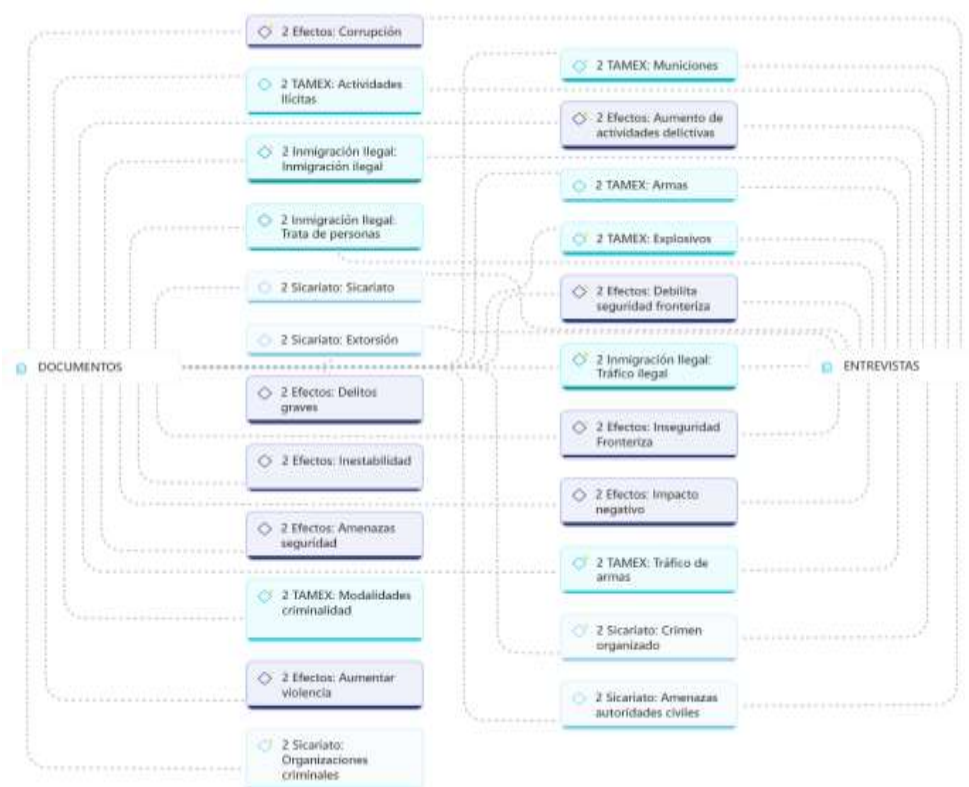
2 Efectos: Corrupción

2 TAMEX: Actividades ilícitas

2 Inmigración ilegal: Inmigración ilegal

2 Inmigración ilegal: Trata de personas

2 Sicariato: Sicariato

2 Sicariato: Extorsión

DOCUMENTOS

2 Efectos: Delitos graves

2 Efectos: Inestabilidad

2 Efectos: Amenazas seguridad

2 TAMEX: Modalidades criminalidad

2 Efectos: Aumentar violencia

2 Sicariato: Organizaciones criminales

2 TAMEX: Municiones

2 Efectos: Aumento de actividades delictivas

2 TAMEX: Armas

2 TAMEX: Explosivos

2 Efectos: Debilita seguridad fronteriza

2 Inmigración ilegal: Tráfico ilegal

ENTREVISTAS

2 Efectos: Inseguridad Fronteriza

2 Efectos: Impacto negativo

2 TAMEX: Tráfico de armas

2 Sicariato: Crimen organizado

2 Sicariato: Amenazas autoridades civiles